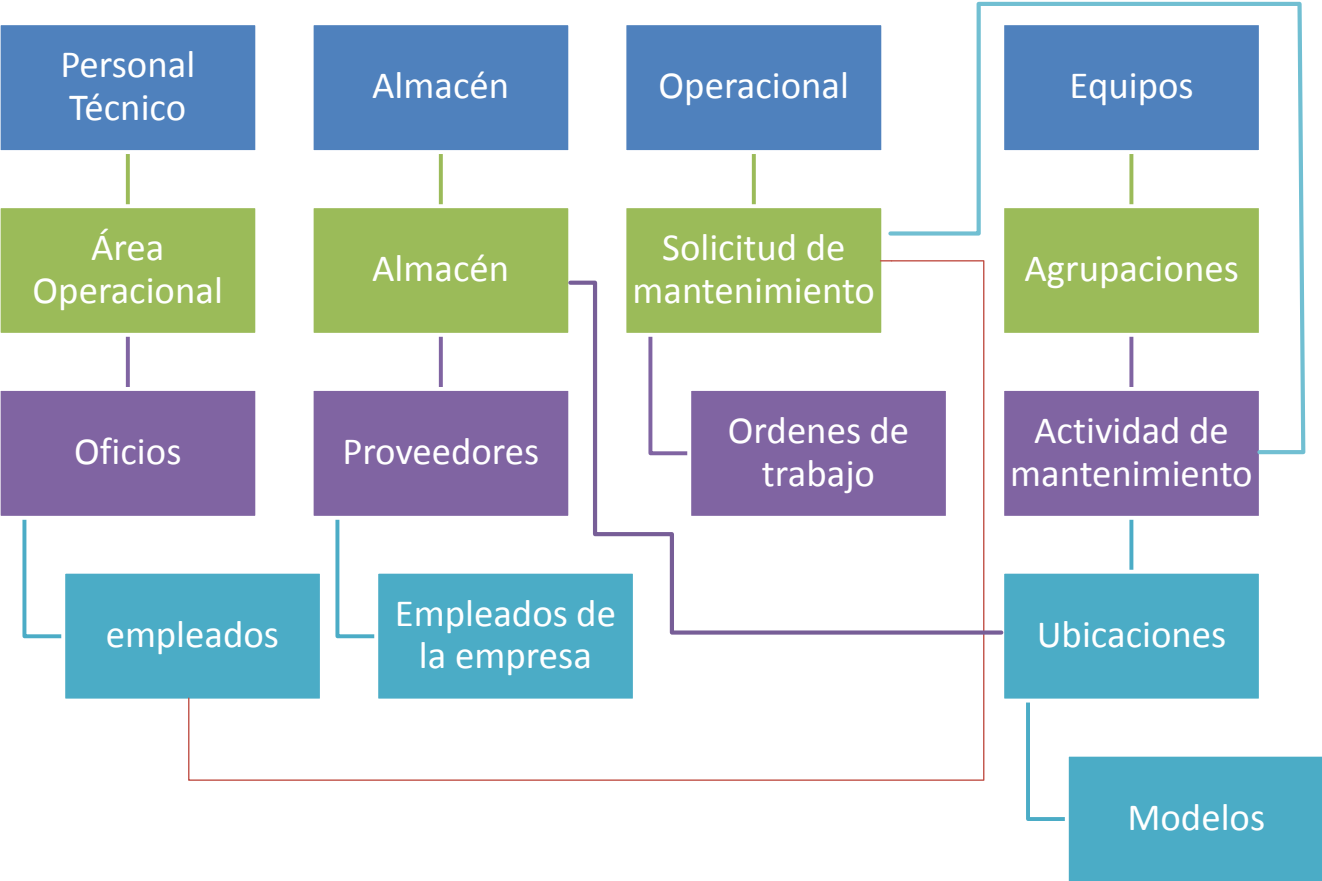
Personal Técnico

Área Operacional

Oficios

empleados

Almacén

Almacén

Proveedores

Empleados de la empresa

Operacional

Solicitud de mantenimiento

Ordenes de trabajo

Equipos

Agrupaciones

Actividad de mantenimiento

Ubicaciones

Modelos